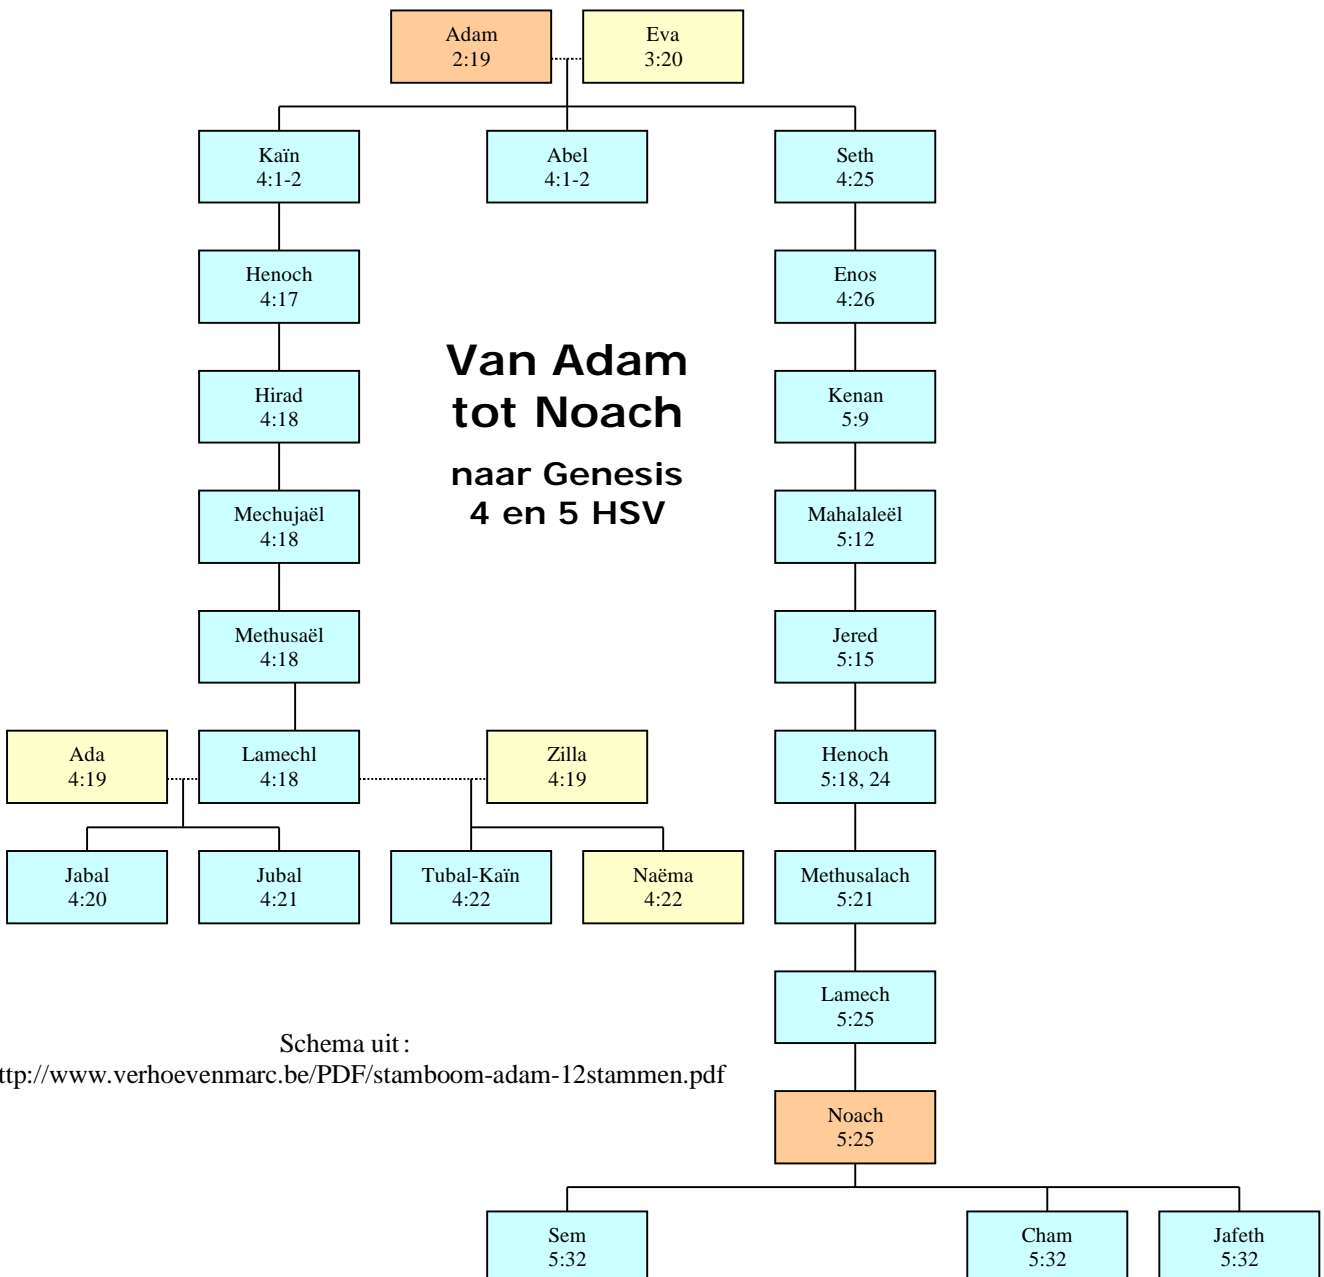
Adam
2:19

Eva
3:20

Kaïn
4:1-2

Abel
4:1-2

Seth
4:25

Henoch
4:17

Enos
4:26

Van Adam tot Noach

naar Genesis 4 en 5 HSV

Hirad
4:18

Kenan
5:9

Mechujaël
4:18

Mahalaleël
5:12

Methusaël
4:18

Jered
5:15

Ada
4:19

Lamechl
4:18

Zilla
4:19

Henoch
5:18, 24

Jabal
4:20

Jubal
4:21

Tubal-Kaïn
4:22

Naëma
4:22

Methusalach
5:21

Lamech
5:25

Schema uit:
ttp://www.verhoevenmarc.be/PDF/stamboom-adam-12stammen.pdf

Noach
5:25

Sem
5:32

Cham
5:32

Jafeth
5:32